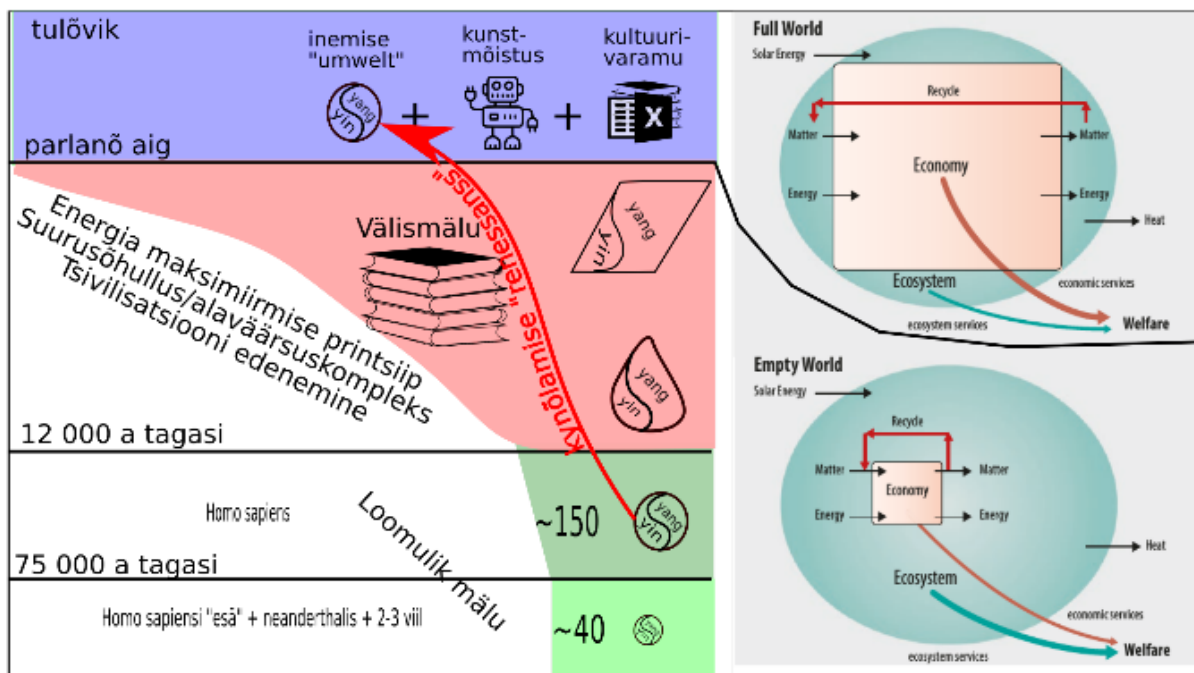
tulõvik

inemise "umwelt"

kunst-mõistus

kultuuri-varamu

yang yin

+

+

parlanõ aig

Energia maksimiirmise printsiip
Suurusõhullus/alaväärsuskompleks
Tsivilisatsiooni edenemine

Välismälu

yang yin

yang yin

Kynõlamise "renessanss"

12 000 a tagasi

Homo sapiens

Loomulik mälu

~150

yang yin

75 000 a tagasi

Homo sapiensi "esä" + neanderthalis + 2-3 viil

~40

Full World

Solar Energy

Recycle

Matter

Matter

Economy

Energy

Energy

Heat

Ecosystem

economic services

ecosystem services

Welfare

Empty World

Solar Energy

Recycle

Matter

Matter

Economy

Energy

Energy

Heat

Ecosystem

economic services

ecosystem services

Welfare